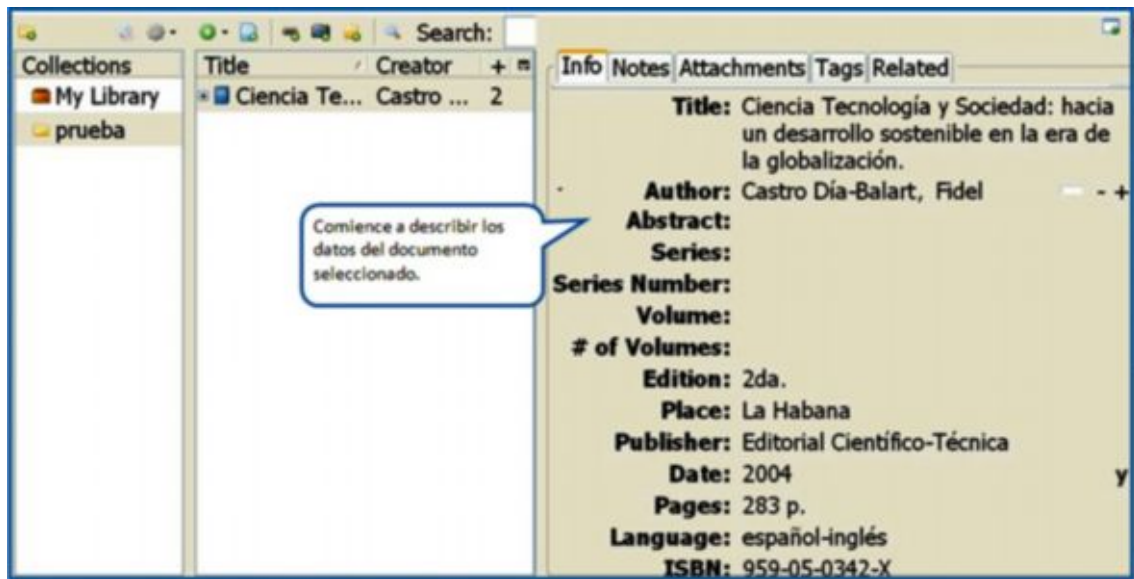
Search:

Collections
My Library
prueba

Title
Creator
+
Ciencia Te...
Castro ...
2

Info Notes Attachments Tags Related

Title: Ciencia Tecnología y Sociedad: hacia un desarrollo sostenible en la era de la globalización.
Author: Castro Día-Balart, Fidel - +
Abstract:
Series:
Series Number:
Volume:
# of Volumes:
Edition: 2da.
Place: La Habana
Publisher: Editorial Científico-Técnica
Date: 2004
y
Pages: 283 p.
Language: español-inglés
ISBN: 959-05-0342-X

Comience a describir los datos del documento seleccionado.